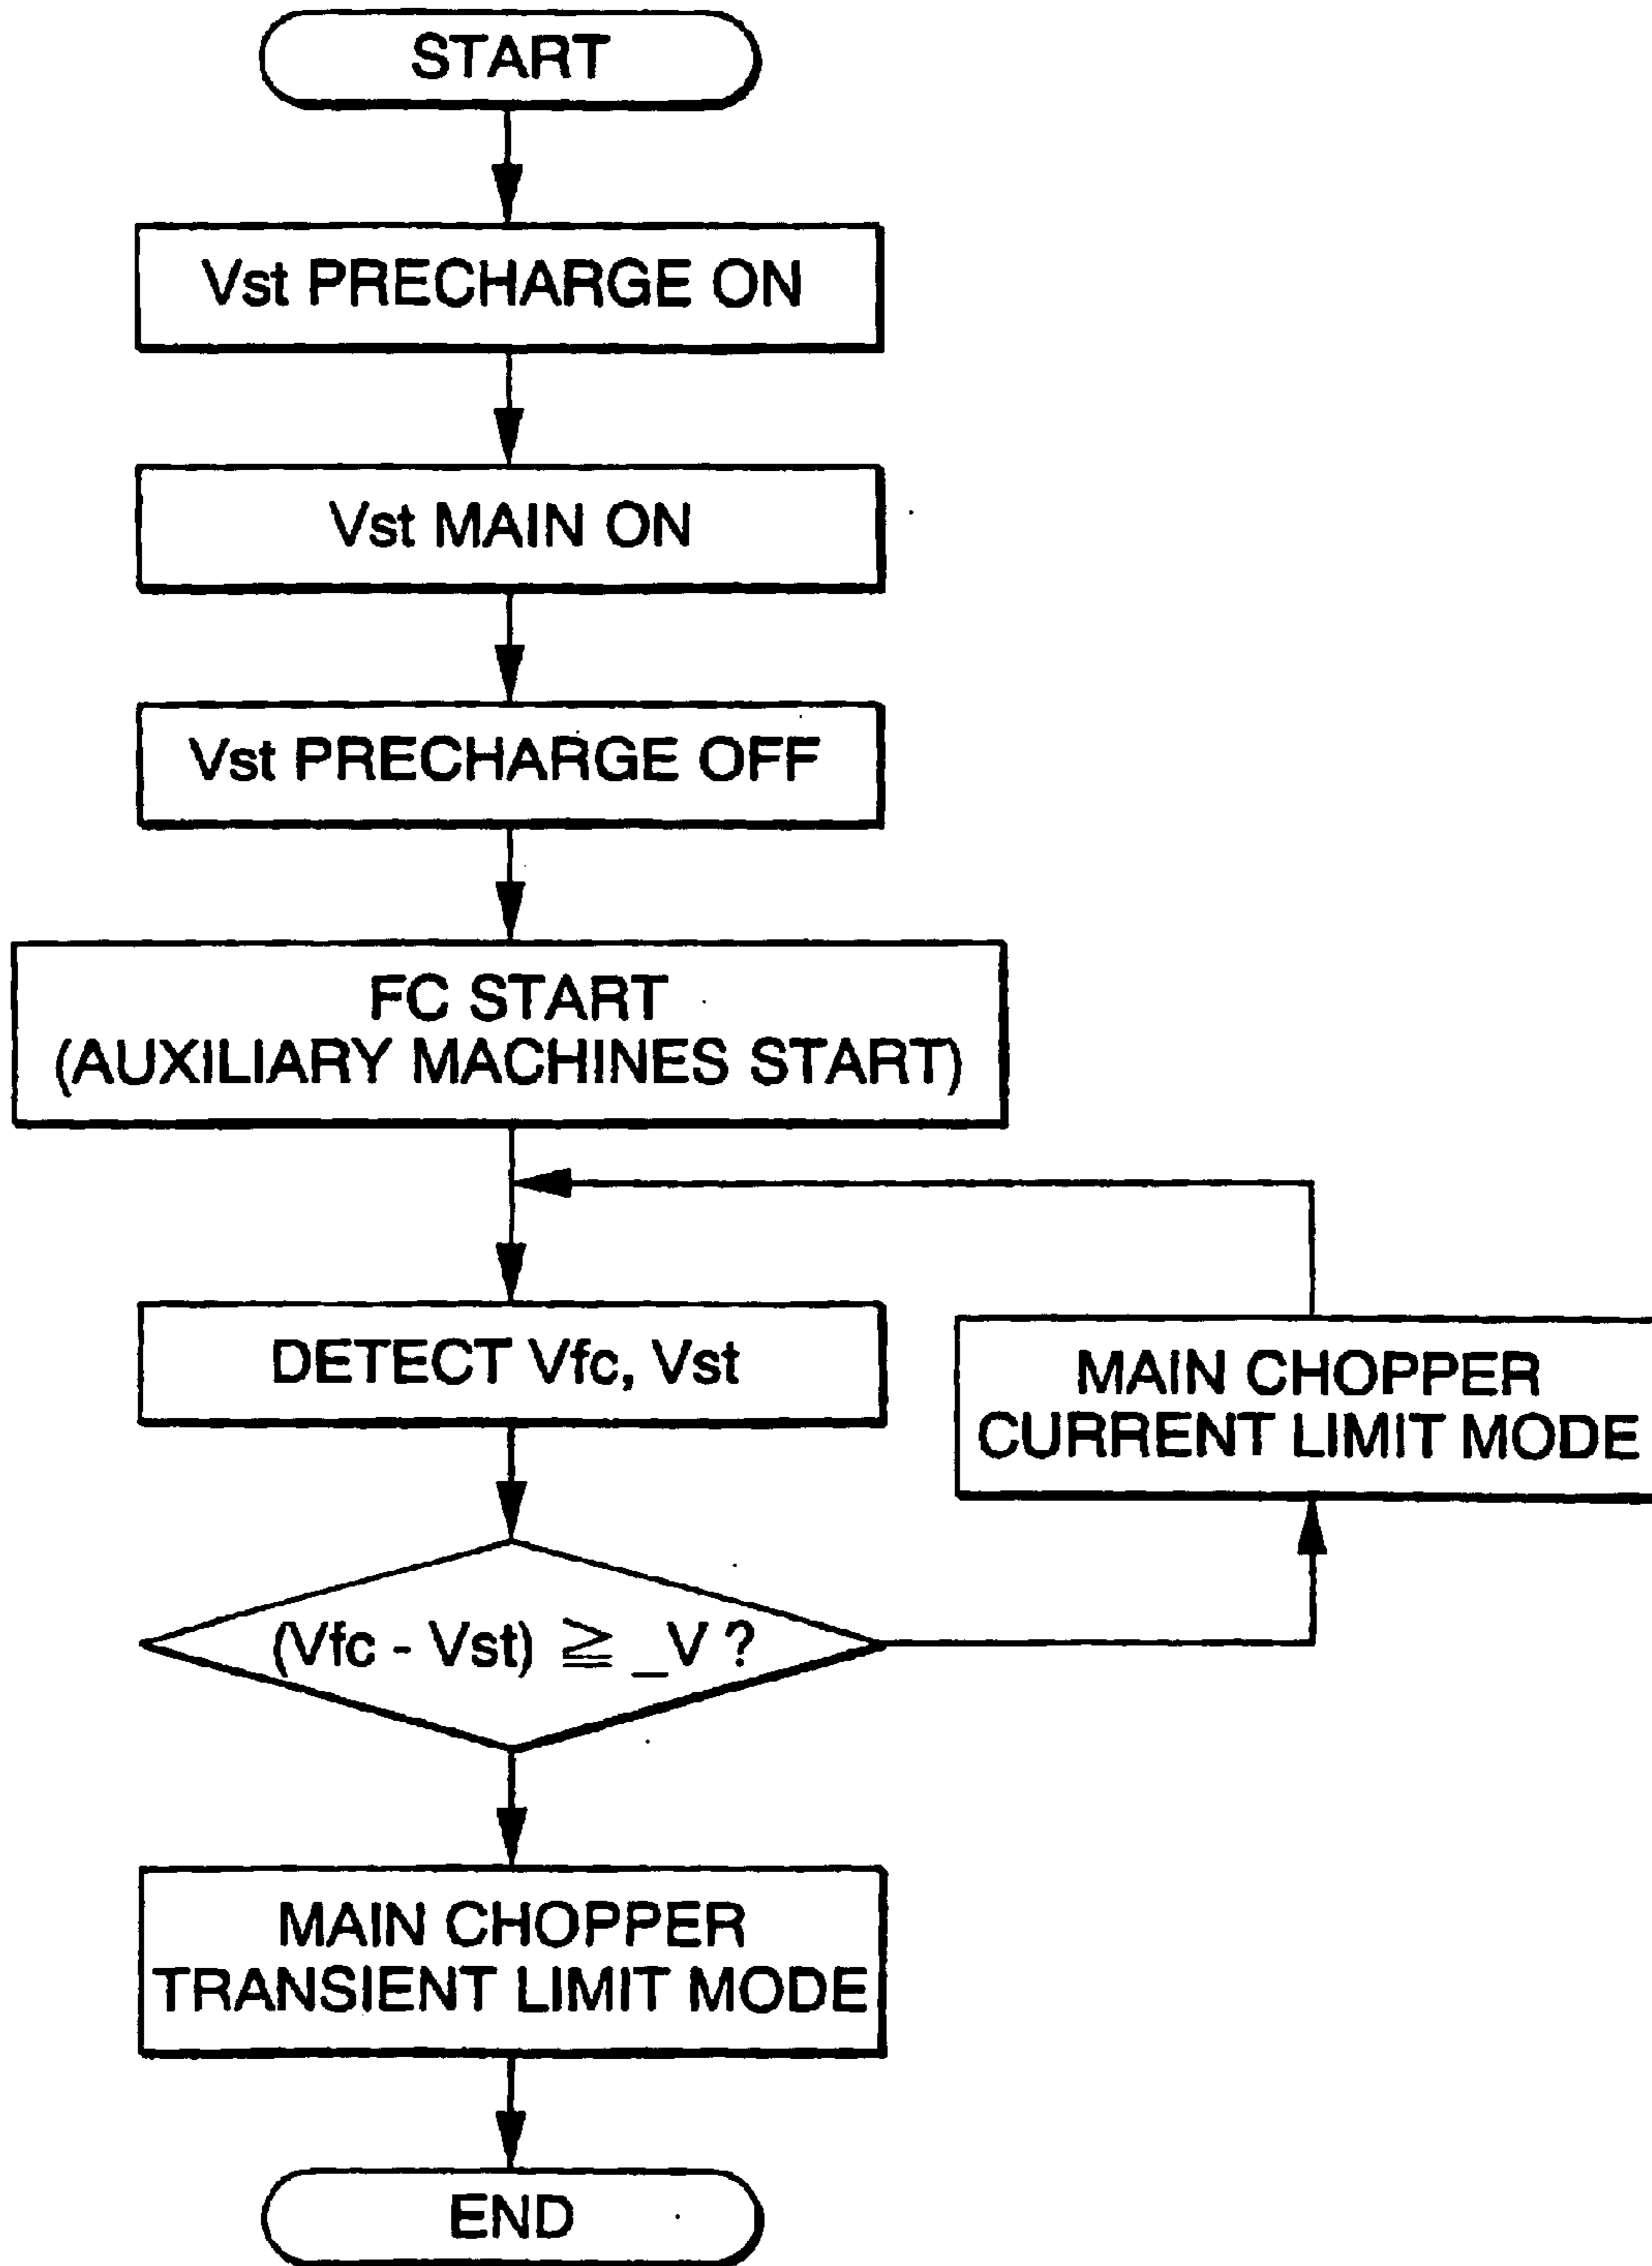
START

Vst PRECHARGE ON

Vst MAIN ON

Vst PRECHARGE OFF

FC START
(AUXILIARY MACHINES START)

DETECT Vfc, Vst

MAIN CHOPPER
CURRENT LIMIT MODE

(Vfc - Vst) $\geqq$ _V ?

MAIN CHOPPER
TRANSIENT LIMIT MODE

END